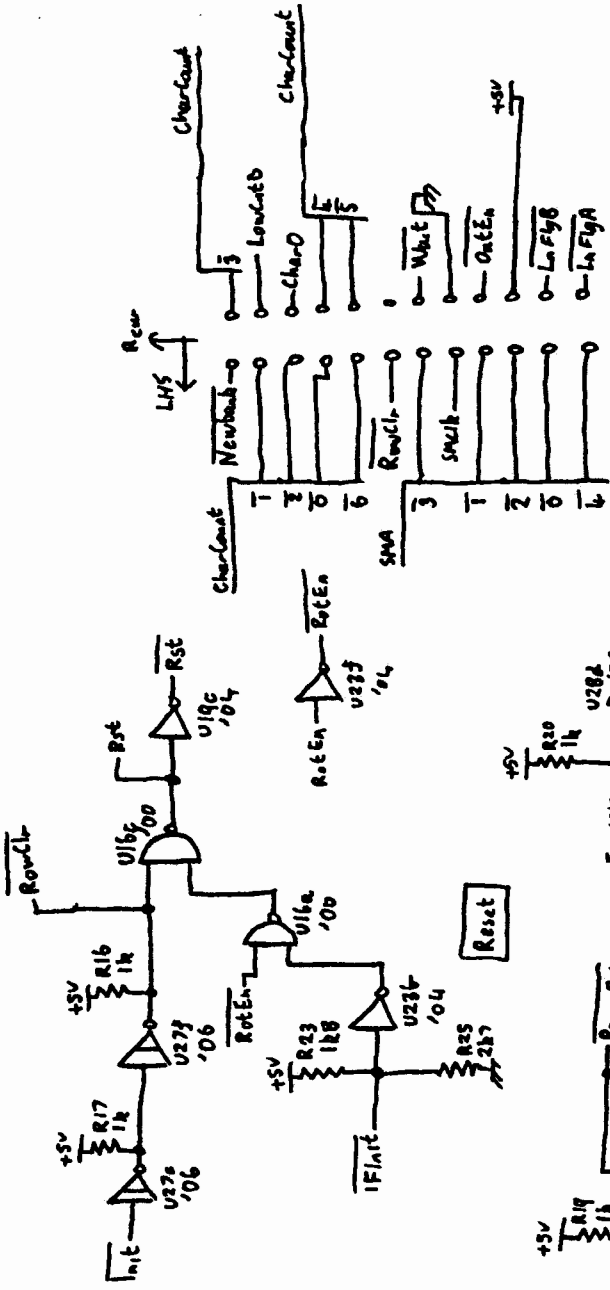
Charcount
LowLatB
Char0
4
5
Charcount
+5V
Rcur
LHS
Newbank
RowCL
SMclk
WBut
OutEn
LnFlgB
LnFlgA
Charcount
1
2
0
6
SMA
3
1
2
0
4
RowCL
Rst
Rst
U19C
'04
U16b
'00
+5V
R16
1k
U27f
'06
+5V
R17
1k
U27e
'06
Init
RotEn
RotEn
U23f
'04
U16a
'00
RotEn
+5V
R23
1kB
U23b
'04
R25
2k7
IFInit
Reset
+5V
R20
1k
U28d
+5V
R19
1k